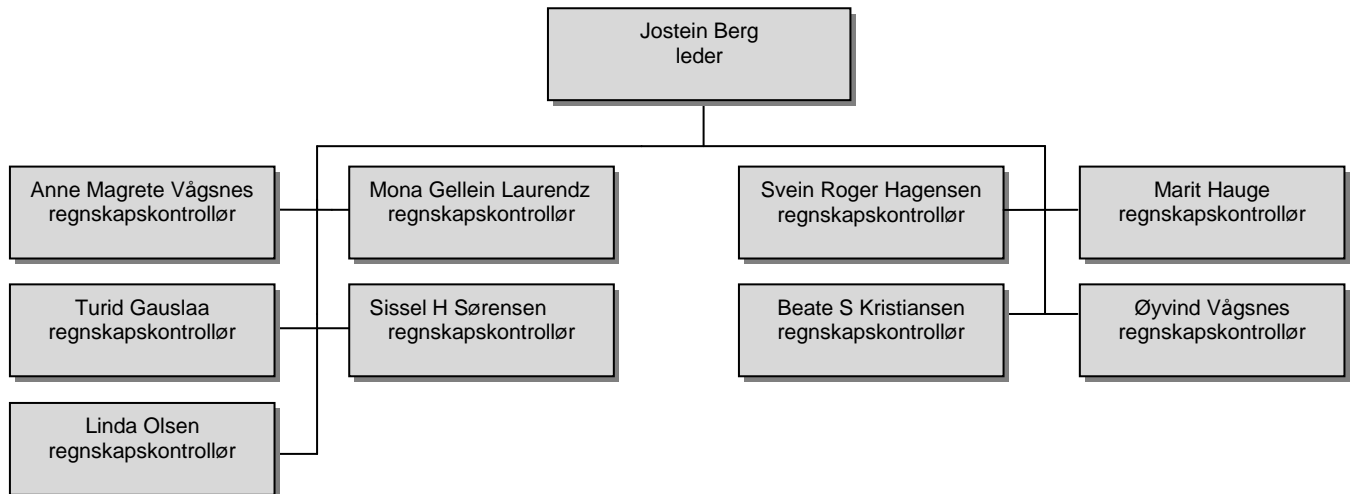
Jostein Berg
leder

Anne Magrete Vågsnes
regnskapskontrollør

Mona Gellein Laurendz
regnskapskontrollør

Svein Roger Hagensen
regnskapskontrollør

Marit Hauge
regnskapskontrollør

Turid Gauslaa
regnskapskontrollør

Sissel H Sørensen
regnskapskontrollør

Beate S Kristiansen
regnskapskontrollør

Øyvind Vågsnes
regnskapskontrollør

Linda Olsen
regnskapskontrollør